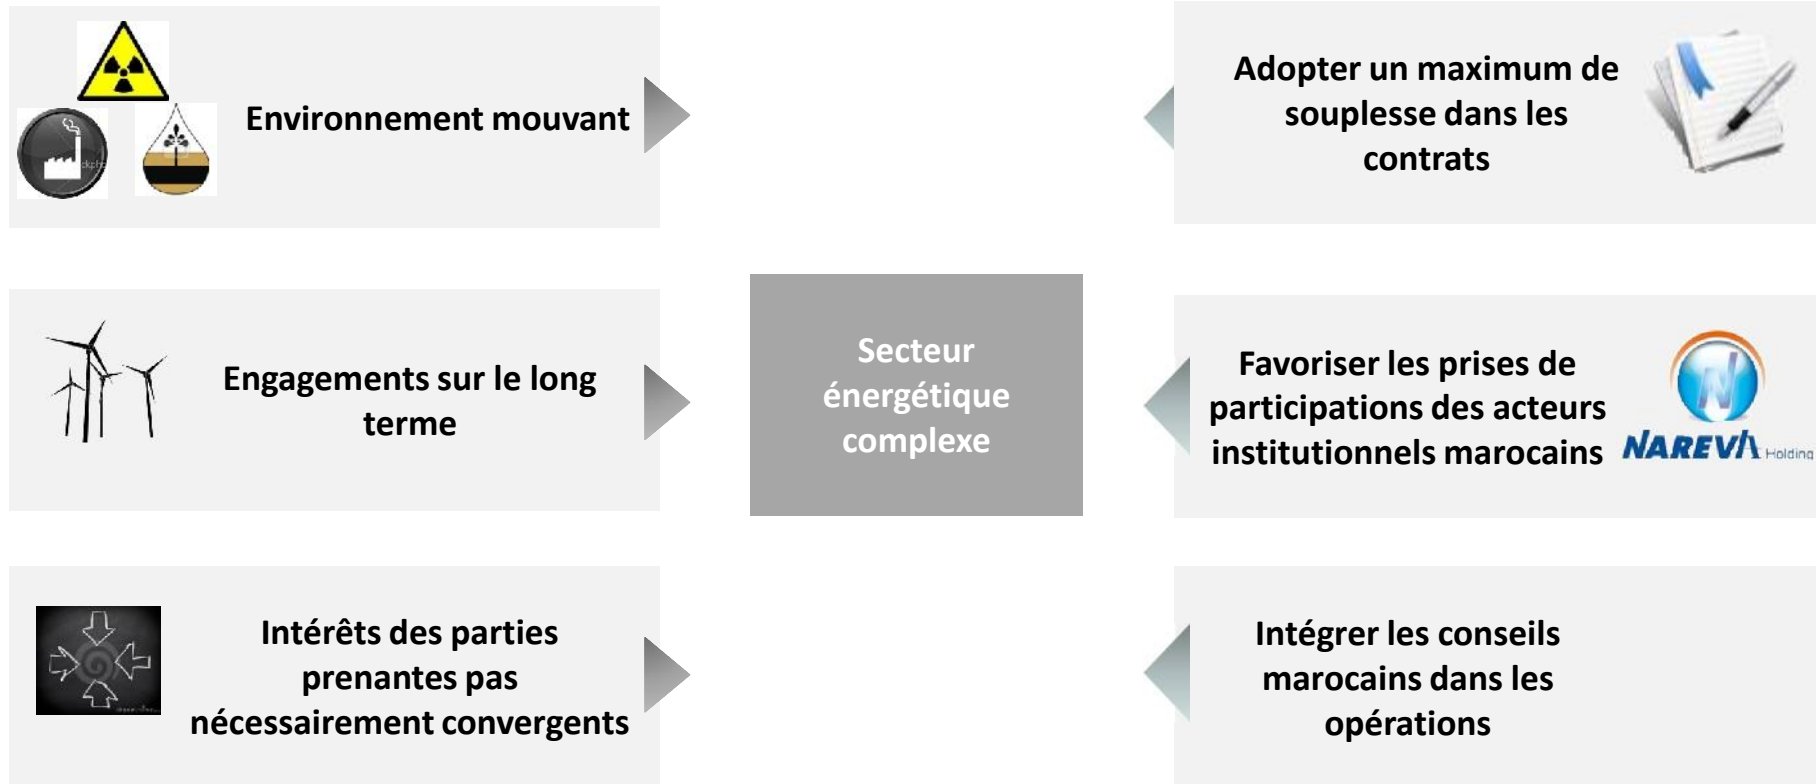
Environnement mouvant

Engagements sur le long terme

Intérêts des parties prenantes pas nécessairement convergents

Secteur énergétique complexe

Adopter un maximum de souplesse dans les contrats

Favoriser les prises de participations des acteurs institutionnels marocains

NAREVA Holding

Intégrer les conseils marocains dans les opérations